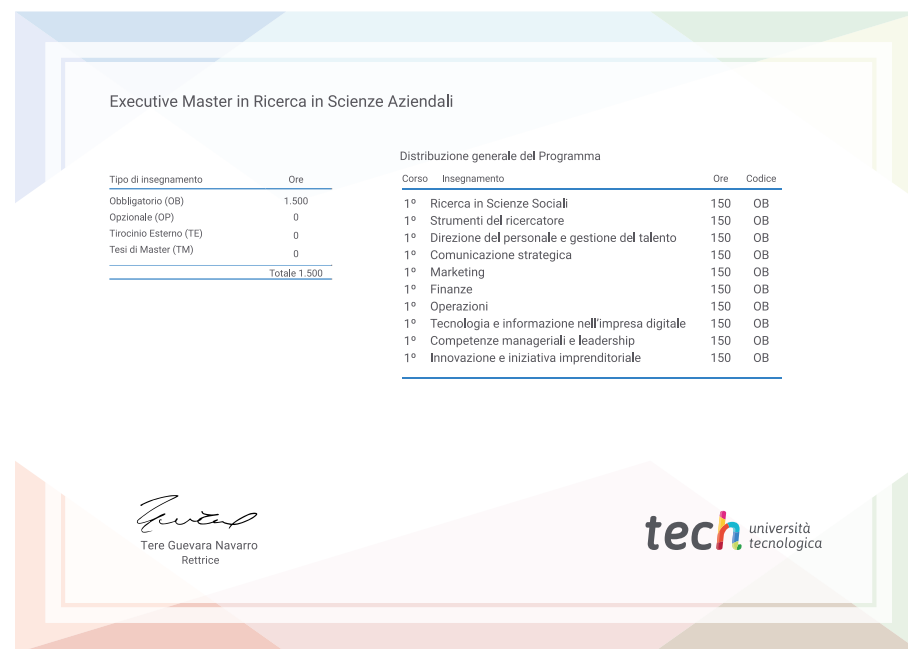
Executive Master in Ricerca in Scienze Aziendali

| Tipo di insegnamento | Ore |
|---|---|
| Obbligatorio (OB) | 1.500 |
| Opzionale (OP) | 0 |
| Tirocinio Esterno (TE) | 0 |
| Tesi di Master (TM) | 0 |
| | Totale 1.500 |

Distribuzione generale del Programma

| Corso | Insegnamento | Ore | Codice |
|---|---|---|---|
| 1º | Ricerca in Scienze Sociali | 150 | OB |
| 1º | Strumenti del ricercatore | 150 | OB |
| 1º | Direzione del personale e gestione del talento | 150 | OB |
| 1º | Comunicazione strategica | 150 | OB |
| 1º | Marketing | 150 | OB |
| 1º | Finanze | 150 | OB |
| 1º | Operazioni | 150 | OB |
| 1º | Tecnologia e informazione nell'impresa digitale | 150 | OB |
| 1º | Competenze manageriali e leadership | 150 | OB |
| 1º | Innovazione e iniziativa imprenditoriale | 150 | OB |

Tere Guevara Navarro
Rettrice

tech università tecnologica